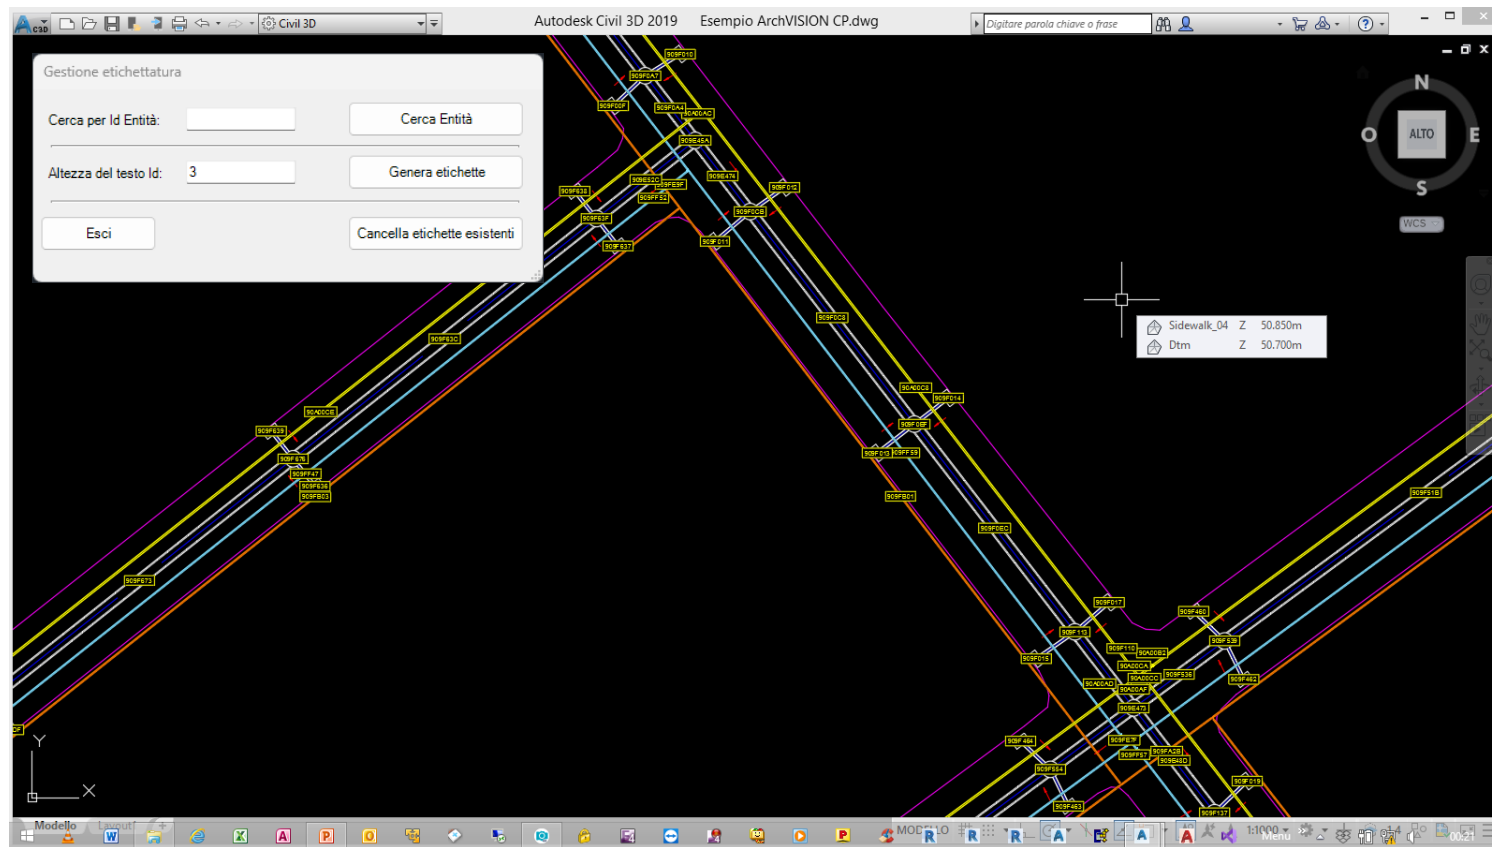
Civil 3D

Autodesk Civil 3D 2019 Esempio ArchVISION CP.dwg

Digitare parola chiave o frase

Gestione etichettatura

Cerca per Id Entità:

Cerca Entità

Altezza del testo Id: 3

Genera etichette

Esci

Cancella etichette esistenti

N
O ALTO E
S

WCS

Sidewalk_04 Z 50.850m
Dtm Z 50.700m

909F010
909F0A7
909F00F
909F0A4
90A00AC
909E45A
909E474
909F012
909F00B
909F011
909F638
909E52C
909FE9F
909FF52
909F63F
909F637
909F0C8
909F63C
90A00C8
909F014
909F0EF
909F013
909FF59
90A00CE
909F639
909F676
909FF47
909F636
909FB03
909FB01
909F0EC
909F51B
909F673
909F017
909F460
909F113
909F53B
909F015
909F11D
90A00B2
90A00CA
909F536
90A00CC
909F462
90A00AD
90A00AF
909E473
909F464
909FE7F
909FA2B
909FF57
909E48D
909F554
909F019
909F463
909F137

Y
X

Modello
Layout1
MODELLO
1:1000
Menu
00:21